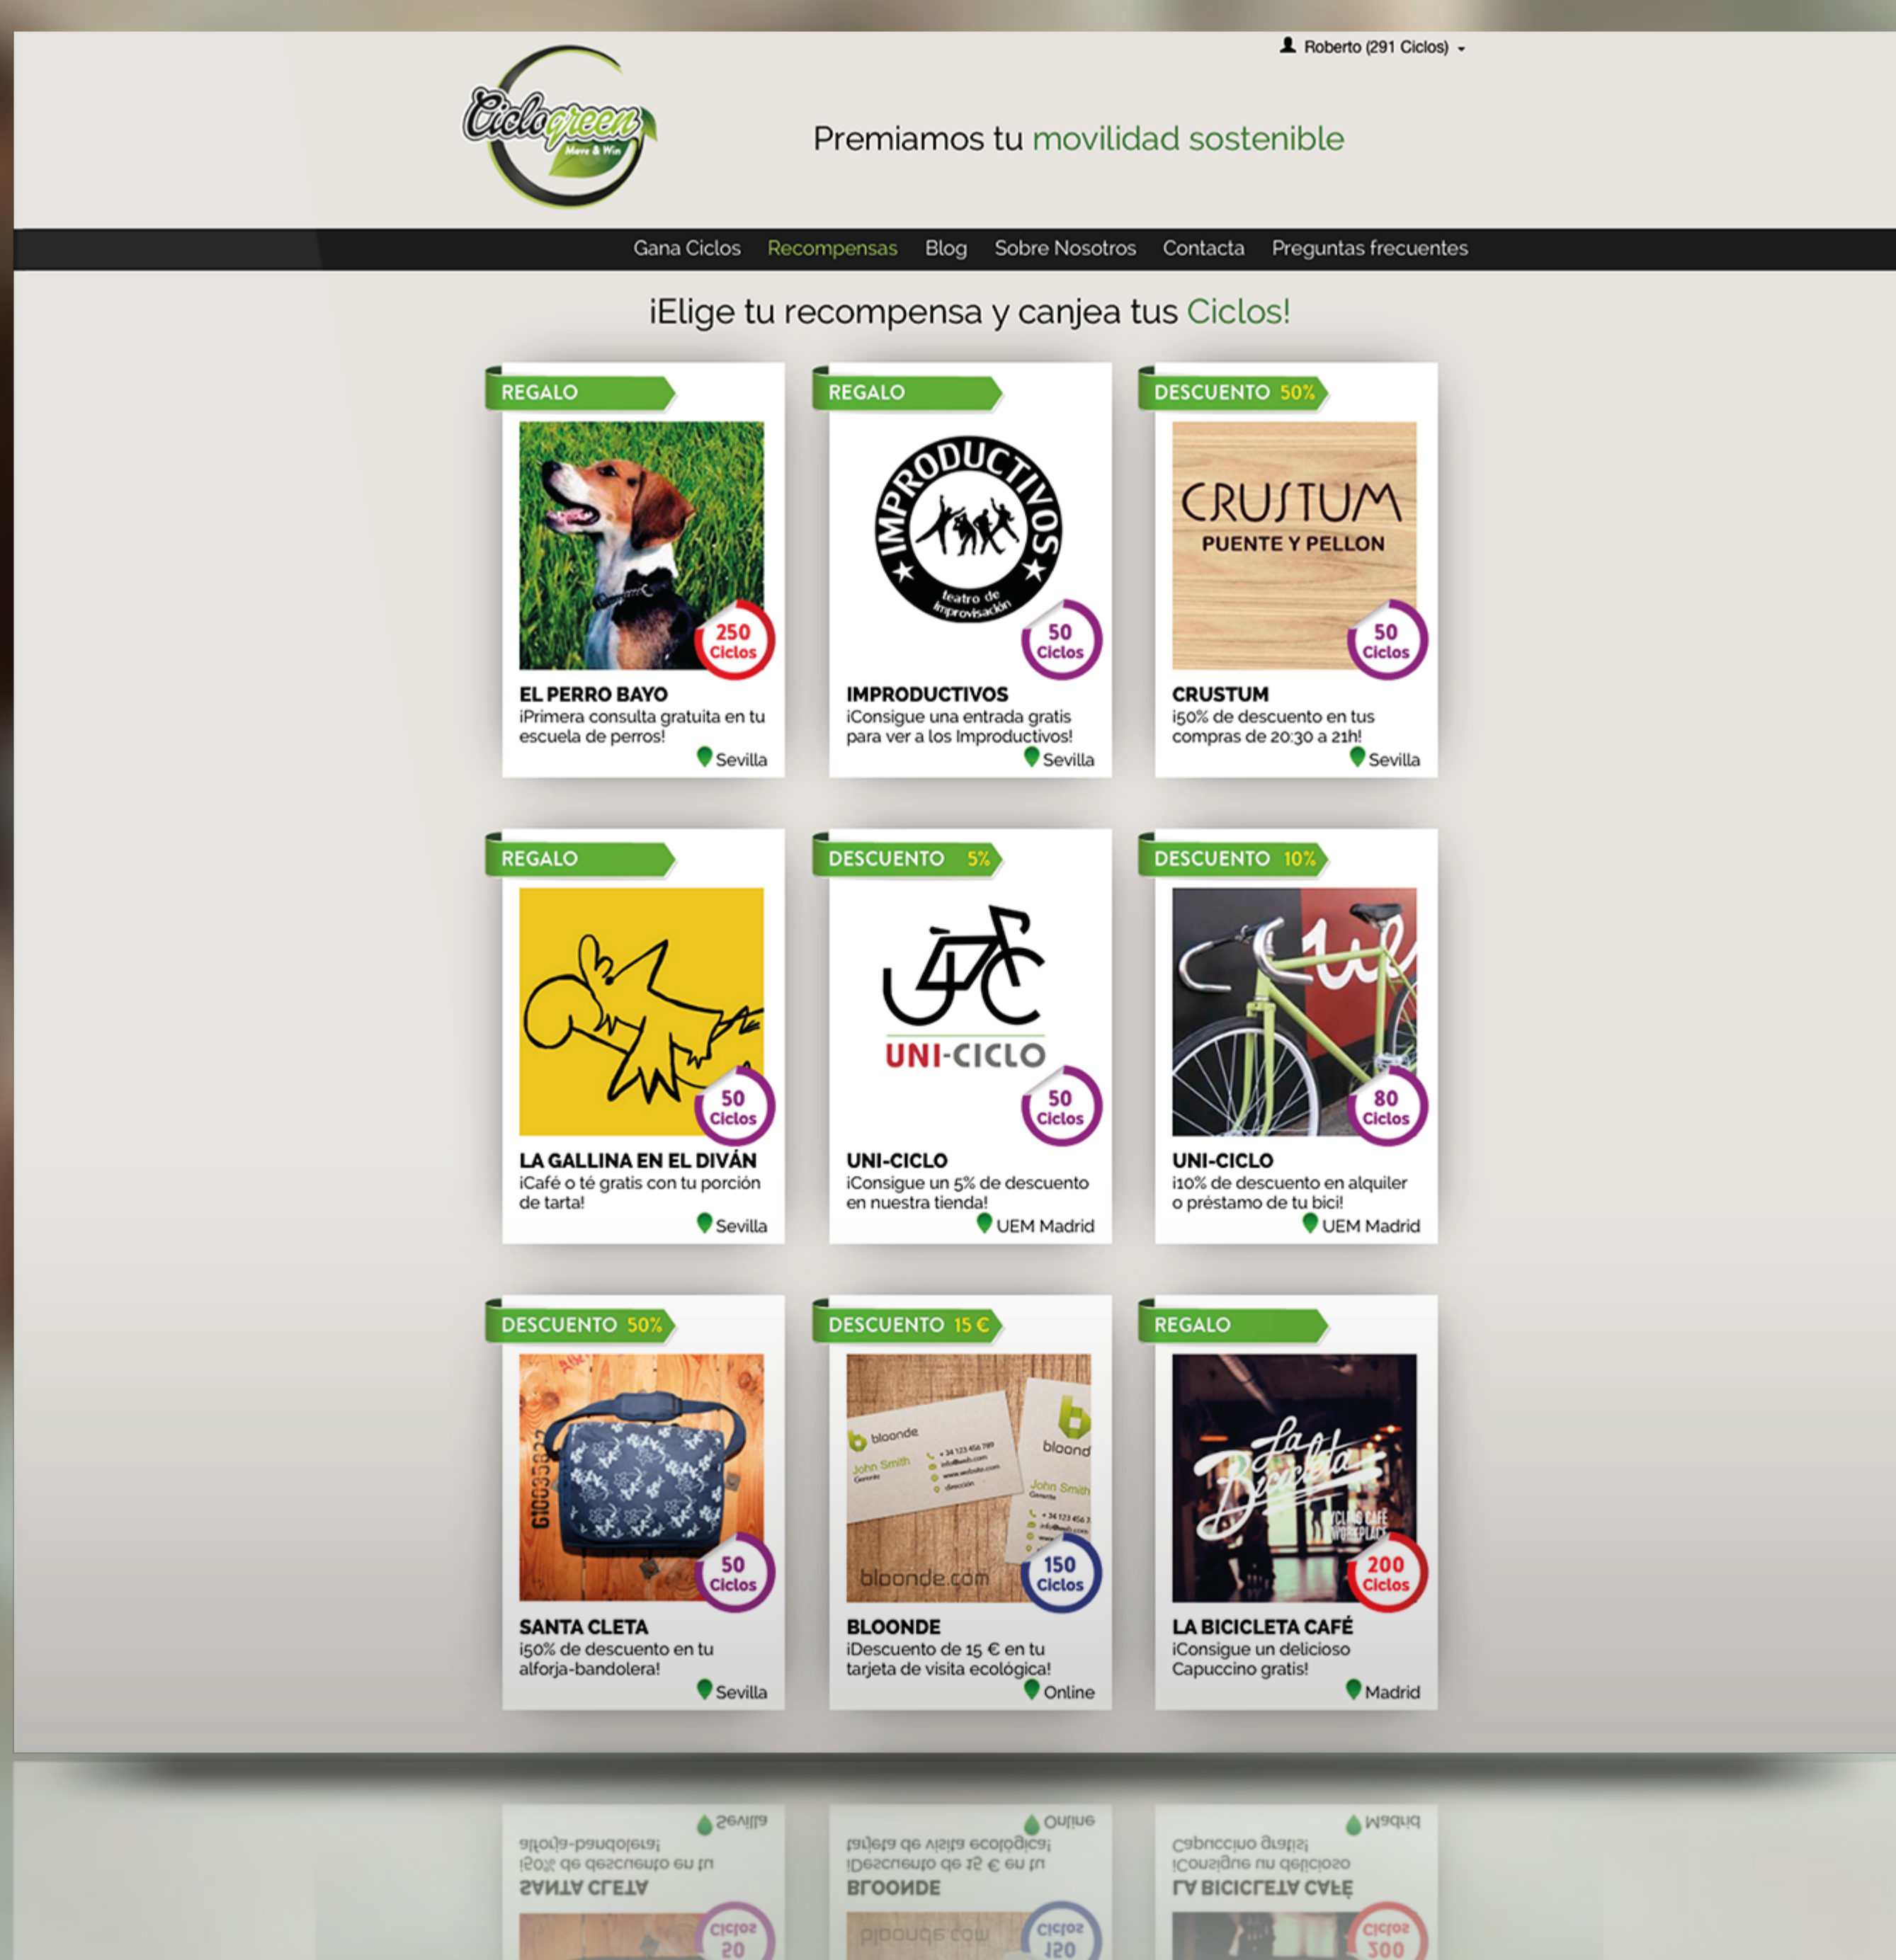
Roberto (291 Ciclos)

Ciclogreen Move & Win

Premiamos tu movilidad sostenible

Gana Ciclos Recompensas Blog Sobre Nosotros Contacta Preguntas frecuentes

¡Elige tu recompensa y canjea tus Ciclos!

REGALO
250 Ciclos
EL PERRO BAYO
¡Primera consulta gratuita en tu escuela de perros!
Sevilla

REGALO
IMPRODUCTIVOS teatro de improvisación
50 Ciclos
IMPRODUCTIVOS
¡Consigue una entrada gratis para ver a los Improductivos!
Sevilla

DESCUENTO 50%
CRUSTUM PUENTE Y PELLON
50 Ciclos
CRUSTUM
¡50% de descuento en tus compras de 20:30 a 21h!
Sevilla

REGALO
50 Ciclos
LA GALLINA EN EL DIVÁN
¡Café o té gratis con tu porción de tarta!
Sevilla

DESCUENTO 5%
UNI-CICLO
50 Ciclos
UNI-CICLO
¡Consigue un 5% de descuento en nuestra tienda!
UEM Madrid

DESCUENTO 10%
80 Ciclos
UNI-CICLO
¡10% de descuento en alquiler o préstamo de tu bici!
UEM Madrid

DESCUENTO 50%
50 Ciclos
SANTA CLETA
¡50% de descuento en tu alforja-bandolera!
Sevilla

DESCUENTO 15 €
bloonde John Smith bloonde.com
150 Ciclos
BLOONDE
¡Descuento de 15 € en tu tarjeta de visita ecológica!
Online

REGALO
La Bicicleta
200 Ciclos
LA BICICLETA CAFÉ
¡Consigue un delicioso Capuccino gratis!
Madrid